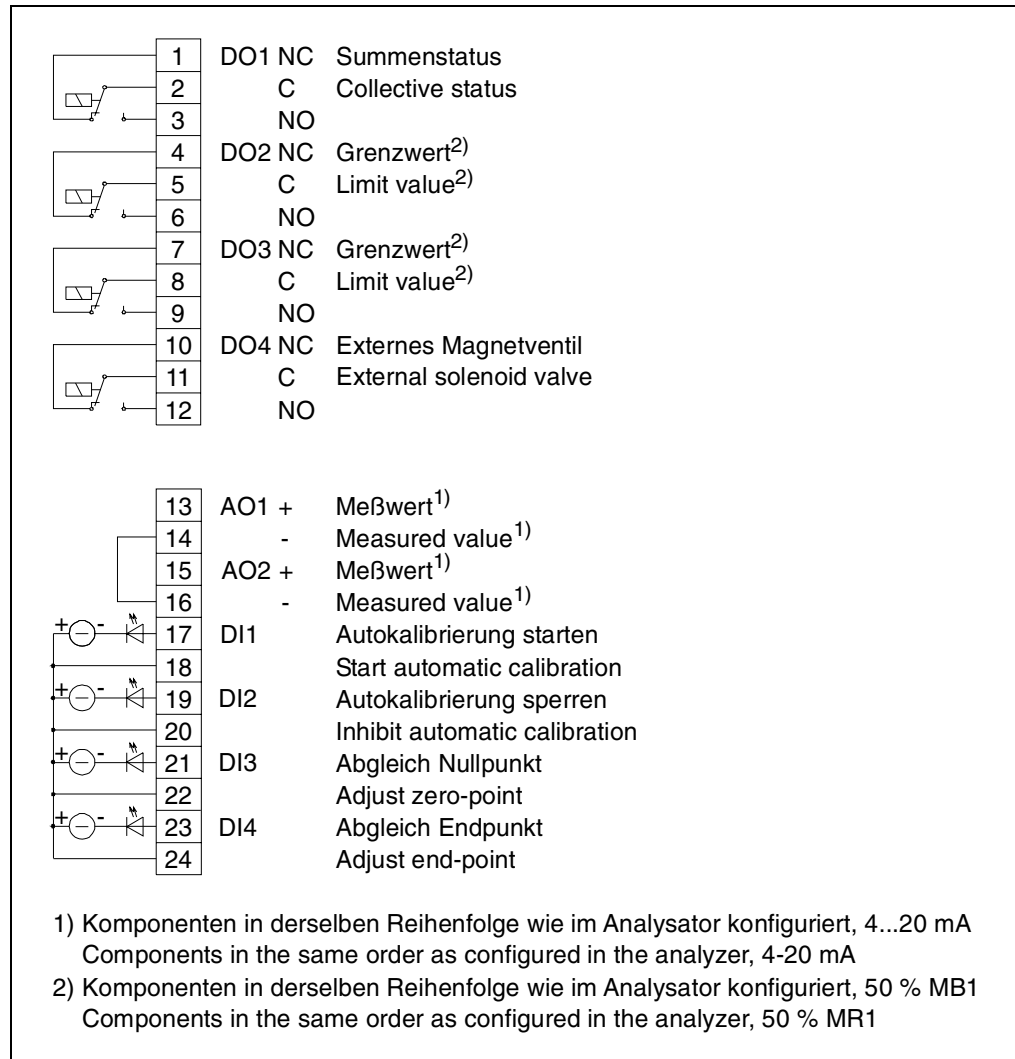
| | | |
|---|---|---|
| 1 | DO1 NC | Summenstatus |
| 2 | C | Collective status |
| 3 | NO | |
| 4 | DO2 NC | Grenzwert$^{2)}$ |
| 5 | C | Limit value$^{2)}$ |
| 6 | NO | |
| 7 | DO3 NC | Grenzwert$^{2)}$ |
| 8 | C | Limit value$^{2)}$ |
| 9 | NO | |
| 10 | DO4 NC | Externes Magnetventil |
| 11 | C | External solenoid valve |
| 12 | NO | |

| | | |
|---|---|---|
| 13 | AO1 + | Meßwert$^{1)}$ |
| 14 | - | Measured value$^{1)}$ |
| 15 | AO2 + | Meßwert$^{1)}$ |
| 16 | - | Measured value$^{1)}$ |
| 17 | DI1 | Autokalibrierung starten |
| 18 | | Start automatic calibration |
| 19 | DI2 | Autokalibrierung sperren |
| 20 | | Inhibit automatic calibration |
| 21 | DI3 | Abgleich Nullpunkt |
| 22 | | Adjust zero-point |
| 23 | DI4 | Abgleich Endpunkt |
| 24 | | Adjust end-point |

+ -

1) Komponenten in derselben Reihenfolge wie im Analysator konfiguriert, 4...20 mA
Components in the same order as configured in the analyzer, 4-20 mA

2) Komponenten in derselben Reihenfolge wie im Analysator konfiguriert, 50 % MB1
Components in the same order as configured in the analyzer, 50 % MR1